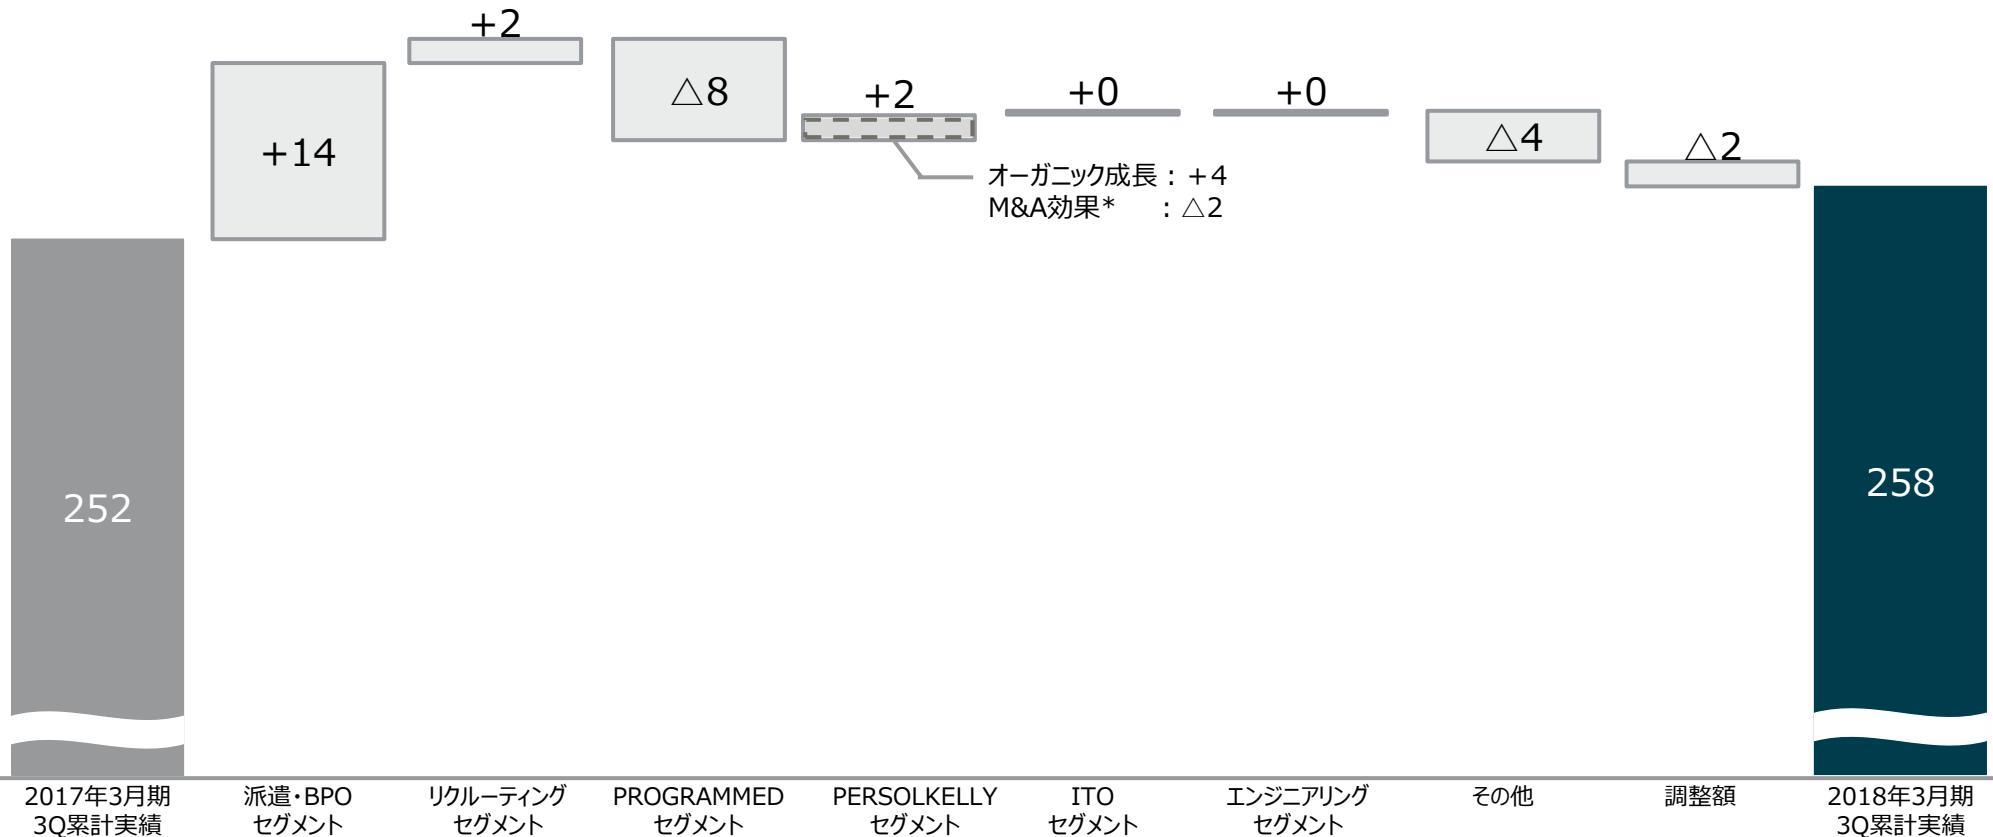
252

+14

+2

△8

+2

オーガニック成長：+4
M&A効果＊　：△2

+0

+0

△4

△2

258

2017年3月期
3Q累計実績

派遣・BPO
セグメント

リクルーティング
セグメント

PROGRAMMED
セグメント

PERSOLKELLY
セグメント

ITO
セグメント

エンジニアリング
セグメント

その他

調整額

2018年3月期
3Q累計実績